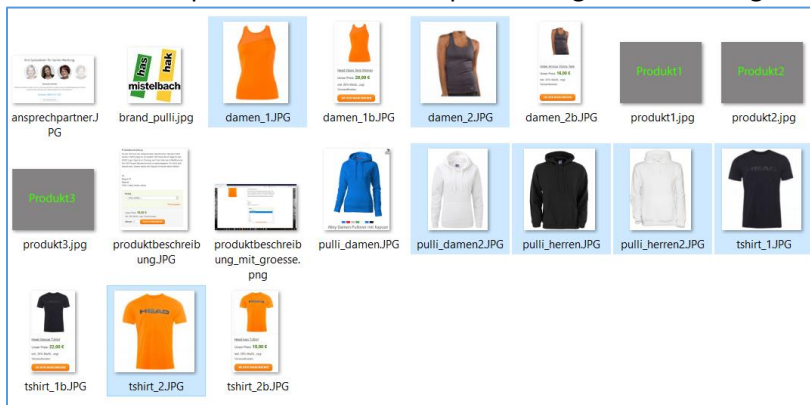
ansprechpartner.JPG

has hak mistelbach

brand_pulli.jpg

damen_1.JPG

damen_1b.JPG

damen_2.JPG

damen_2b.JPG

Produkt1

produkt1.jpg

Produkt2

produkt2.jpg

Produkt3

produkt3.jpg

produktbeschreibung.JPG

produktbeschreibung_mit_groesse.png

pulli_damen.JPG

pulli_damen2.JPG

pulli_herren.JPG

pulli_herren2.JPG

tshirt_1.JPG

tshirt_1b.JPG

HEAD

tshirt_2.JPG

tshirt_2b.JPG